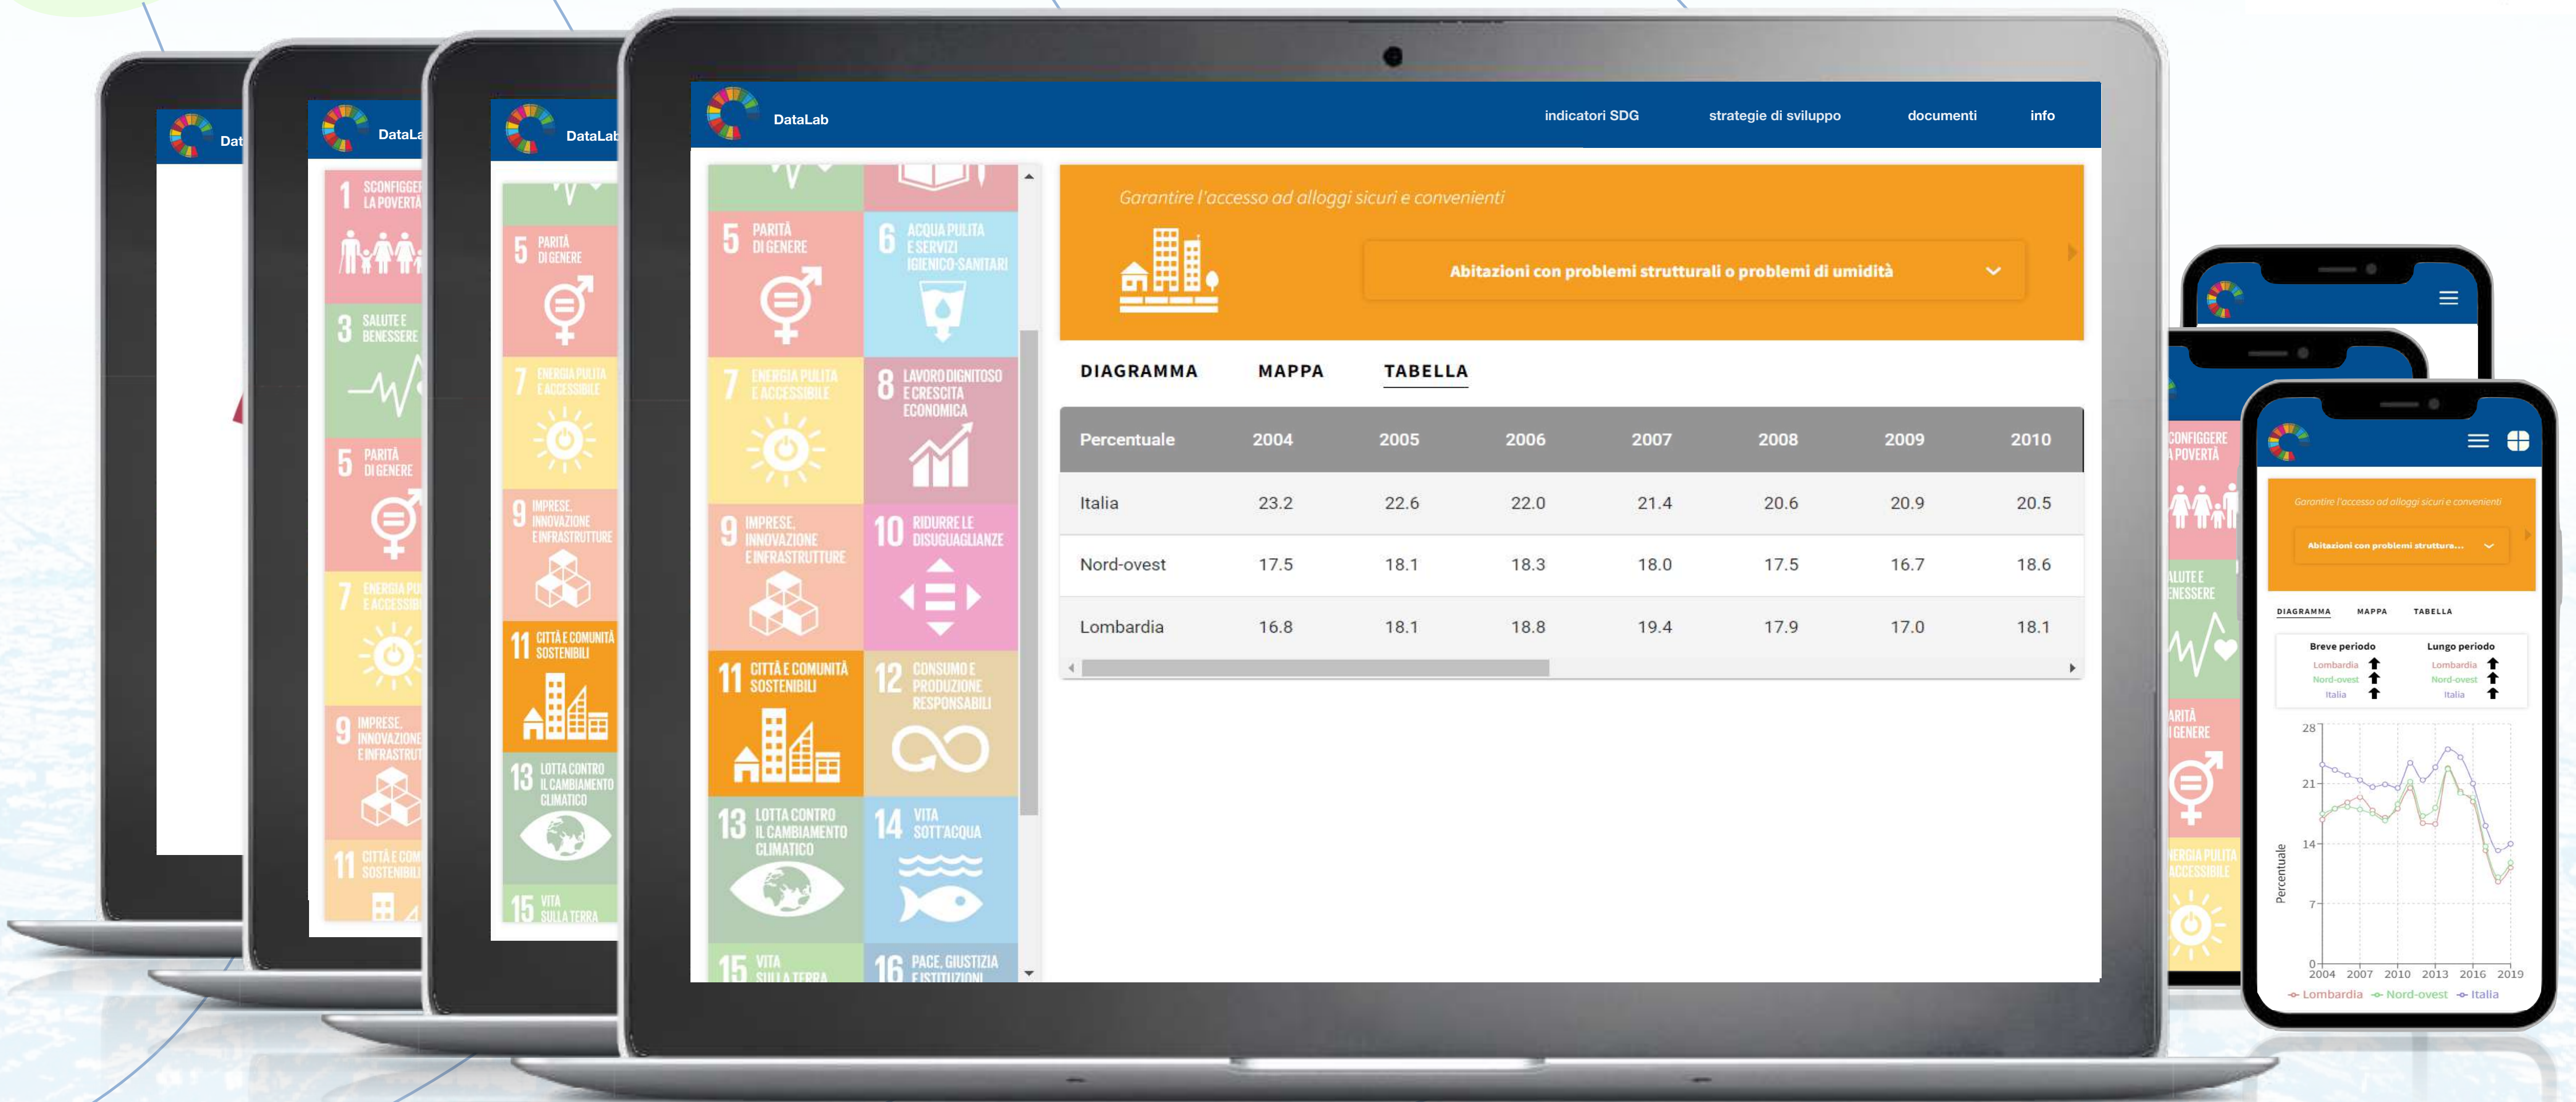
DataLab

indicatori SDG strategie di sviluppo documenti info

5 PARITÀ DI GENERE
6 ACQUA PULITA E SERVIZI IGIENICO-SANITARI
7 ENERGIA PULITA E ACCESSIBILE
8 LAVORO DIGNITOSO E CRESCITA ECONOMICA
9 IMPRESE, INNOVAZIONE E INFRASTRUTTURE
10 RIDURRE LE DISUGUAGLIANZE
11 CITTÀ E COMUNITÀ SOSTENIBILI
12 CONSUMO E PRODUZIONE RESPONSABILI
13 LOTTA CONTRO IL CAMBIAMENTO CLIMATICO
14 VITA SOTT'ACQUA
15 VITA SULLA TERRA
16 PACE, GIUSTIZIA E ISTITUZIONI

Garantire l'accesso ad alloggi sicuri e convenienti

Abitazioni con problemi strutturali o problemi di umidità

DIAGRAMMA MAPPA TABELLA

| Percentuale | 2004 | 2005 | 2006 | 2007 | 2008 | 2009 | 2010 |
|---|---|---|---|---|---|---|---|
| Italia | 23.2 | 22.6 | 22.0 | 21.4 | 20.6 | 20.9 | 20.5 |
| Nord-ovest | 17.5 | 18.1 | 18.3 | 18.0 | 17.5 | 16.7 | 18.6 |
| Lombardia | 16.8 | 18.1 | 18.8 | 19.4 | 17.9 | 17.0 | 18.1 |

Garantire l'accesso ad alloggi sicuri e convenienti
Abitazioni con problemi strutture...
DIAGRAMMA MAPPA TABELLA
Breve periodo
Lombardia
Nord-ovest
Italia
Lungo periodo
Lombardia
Nord-ovest
Italia
28
21
14
7
0
Percentuale
2004 2007 2010 2013 2016 2019
Lombardia Nord-ovest Italia